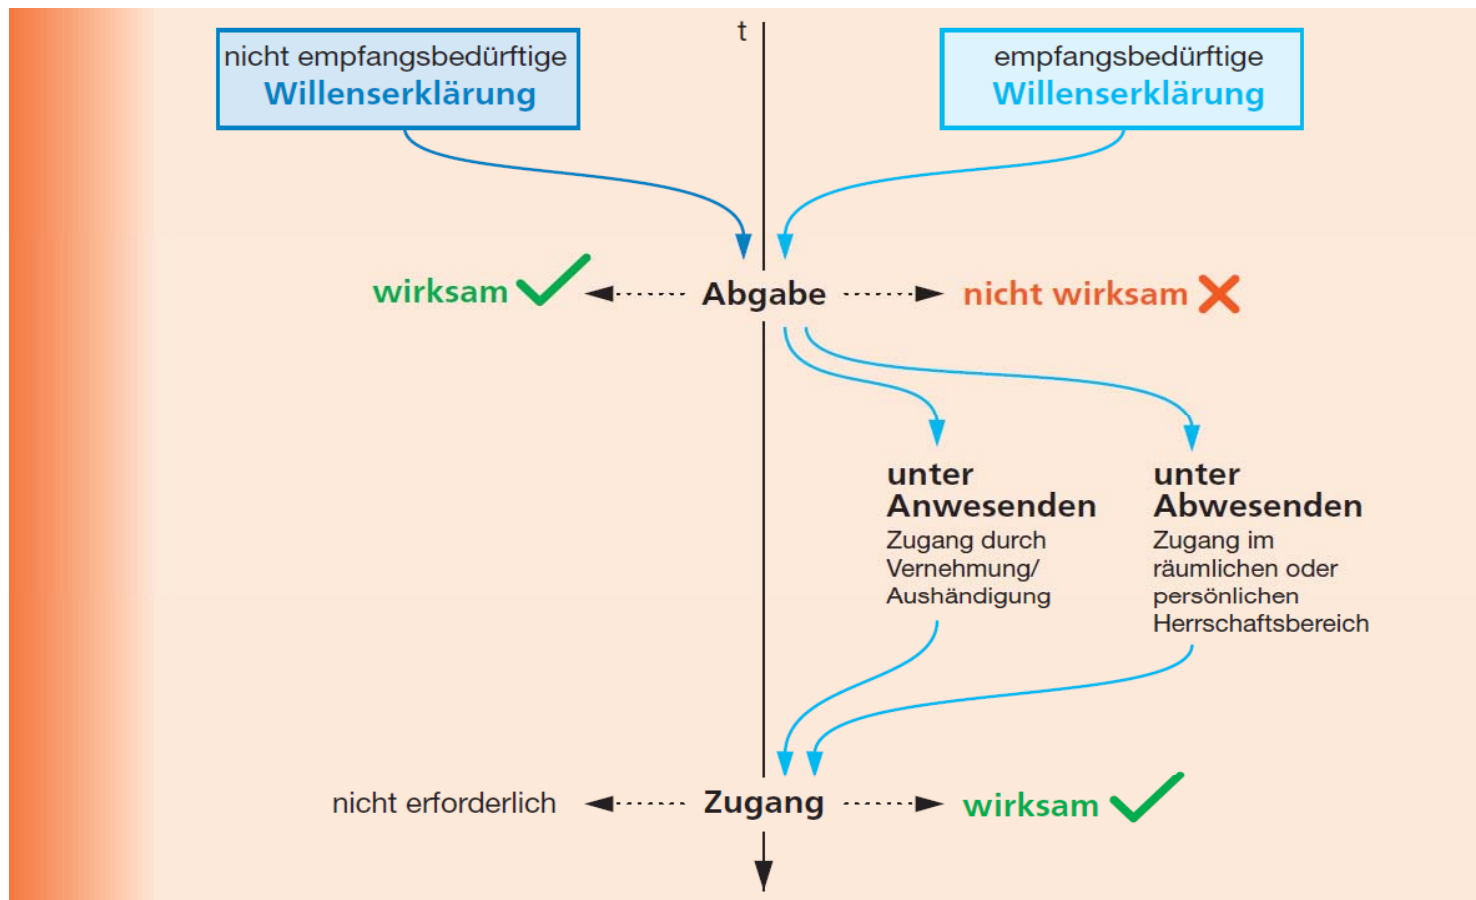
t

nicht empfangsbedürftige
Willenserklärung

empfangsbedürftige
Willenserklärung

wirksam

Abgabe

nicht wirksam

unter
Anwesenden
Zugang durch Vernehmung/ Aushändigung

unter
Abwesenden
Zugang im räumlichen oder persönlichen Herrschaftsbereich

nicht erforderlich

Zugang

wirksam